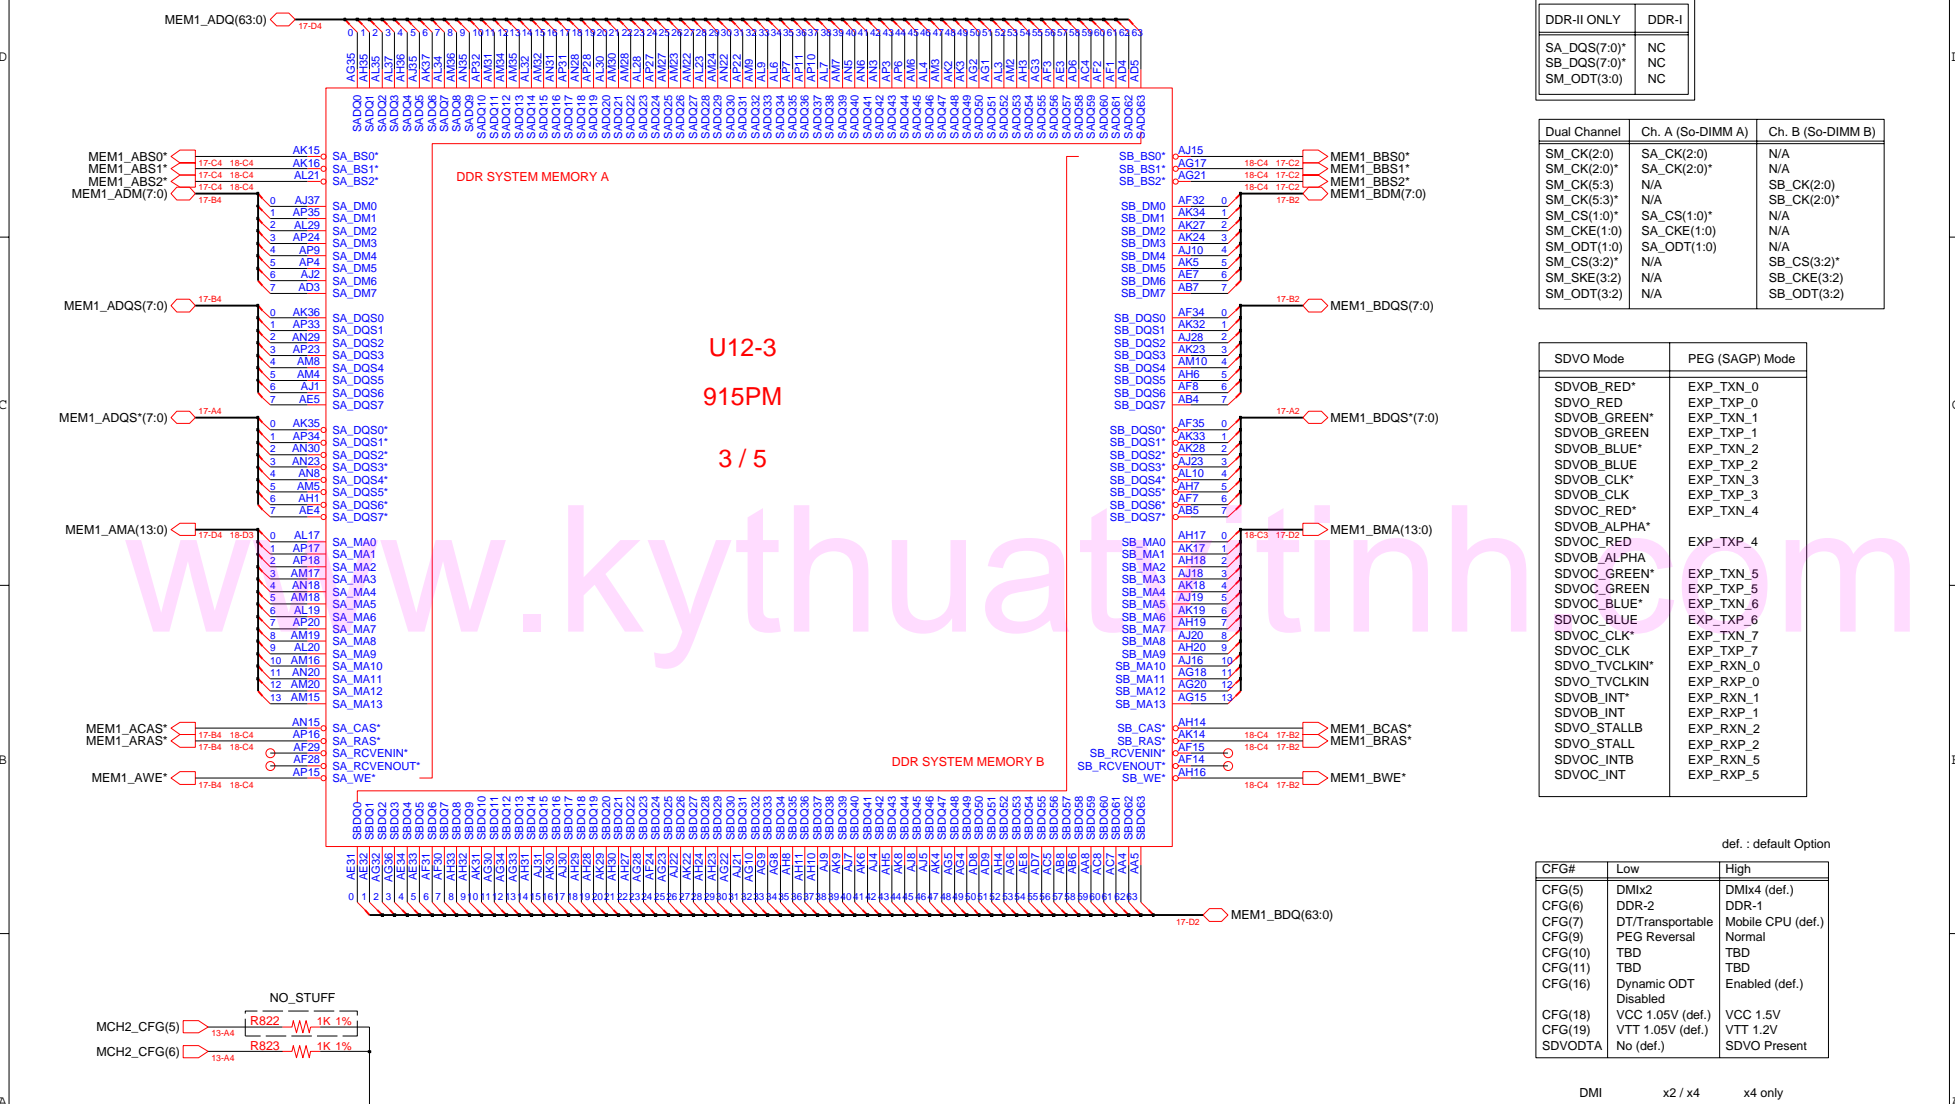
MEM1_ADQ(63:0) 17-D4

DDR SYSTEM MEMORY A

U12-3

915PM

3 / 5

DDR SYSTEM MEMORY B

MEM1_ABS0*
MEM1_ABS1*
MEM1_ABS2*
MEM1_ADM(7:0)
MEM1_ADQS(7:0)
MEM1_ADQS*(7:0)
MEM1_AMA(13:0)
MEM1_ACAS*
MEM1_ARAS*
MEM1_AWE*

SA_BS0* SA_BS1* SA_BS2*
SA_DM0 SA_DM1 SA_DM2 SA_DM3 SA_DM4 SA_DM5 SA_DM6 SA_DM7
SA_DQS0 SA_DQS1 SA_DQS2 SA_DQS3 SA_DQS4 SA_DQS5 SA_DQS6 SA_DQS7
SA_DQS0* SA_DQS1* SA_DQS2* SA_DQS3* SA_DQS4* SA_DQS5* SA_DQS6* SA_DQS7*
SA_MA0 SA_MA1 SA_MA2 SA_MA3 SA_MA4 SA_MA5 SA_MA6 SA_MA7 SA_MA8 SA_MA9 SA_MA10 SA_MA11 SA_MA12 SA_MA13
SA_CAS* SA_RAS* SA_RCVENIN* SA_RCVENOUT* SA_WE*

SB_BS0* SB_BS1* SB_BS2*
SB_DM0 SB_DM1 SB_DM2 SB_DM3 SB_DM4 SB_DM5 SB_DM6 SB_DM7
SB_DQS0 SB_DQS1 SB_DQS2 SB_DQS3 SB_DQS4 SB_DQS5 SB_DQS6 SB_DQS7
SB_DQS0* SB_DQS1* SB_DQS2* SB_DQS3* SB_DQS4* SB_DQS5* SB_DQS6* SB_DQS7*
SB_MA0 SB_MA1 SB_MA2 SB_MA3 SB_MA4 SB_MA5 SB_MA6 SB_MA7 SB_MA8 SB_MA9 SB_MA10 SB_MA11 SB_MA12 SB_MA13
SB_CAS* SB_RAS* SB_RCVENIN* SB_RCVENOUT* SB_WE*

MEM1_BBS0*
MEM1_BBS1*
MEM1_BBS2*
MEM1_BDM(7:0)
MEM1_BDQS(7:0)
MEM1_BDQS*(7:0)
MEM1_BMA(13:0)
MEM1_BCAS*
MEM1_BRAS*
MEM1_BWE*
MEM1_BDQ(63:0) 17-D2

| DDR-II ONLY | DDR-I |
|---|---|
| SA_DQS(7:0)* | NC |
| SB_DQS(7:0)* | NC |
| SM_ODT(3:0) | NC |

| Dual Channel | Ch. A (So-DIMM A) | Ch. B (So-DIMM B) |
|---|---|---|
| SM_CK(2:0) | SA_CK(2:0) | N/A |
| SM_CK(2:0)* | SA_CK(2:0)* | N/A |
| SM_CK(5:3) | N/A | SB_CK(2:0) |
| SM_CK(5:3)* | N/A | SB_CK(2:0)* |
| SM_CS(1:0)* | SA_CS(1:0)* | N/A |
| SM_CKE(1:0) | SA_CKE(1:0) | N/A |
| SM_ODT(1:0) | SA_ODT(1:0) | N/A |
| SM_CS(3:2)* | N/A | SB_CS(3:2)* |
| SM_SKE(3:2) | N/A | SB_CKE(3:2) |
| SM_ODT(3:2) | N/A | SB_ODT(3:2) |

| SDVO Mode | PEG (SAGP) Mode |
|---|---|
| SDVOB_RED* | EXP_TXN_0 |
| SDVO_RED | EXP_TXP_0 |
| SDVOB_GREEN* | EXP_TXN_1 |
| SDVOB_GREEN | EXP_TXP_1 |
| SDVOB_BLUE* | EXP_TXN_2 |
| SDVOB_BLUE | EXP_TXP_2 |
| SDVOB_CLK* | EXP_TXN_3 |
| SDVOB_CLK | EXP_TXP_3 |
| SDVOC_RED* | EXP_TXN_4 |
| SDVOB_ALPHA* | |
| SDVOC_RED | EXP_TXP_4 |
| SDVOB_ALPHA | |
| SDVOC_GREEN* | EXP_TXN_5 |
| SDVOC_GREEN | EXP_TXP_5 |
| SDVOC_BLUE* | EXP_TXN_6 |
| SDVOC_BLUE | EXP_TXP_6 |
| SDVOC_CLK* | EXP_TXN_7 |
| SDVOC_CLK | EXP_TXP_7 |
| SDVO_TVCLKIN* | EXP_RXN_0 |
| SDVO_TVCLKIN | EXP_RXP_0 |
| SDVOB_INT* | EXP_RXN_1 |
| SDVOB_INT | EXP_RXP_1 |
| SDVO_STALLB | EXP_RXN_2 |
| SDVO_STALL | EXP_RXP_2 |
| SDVOC_INTB | EXP_RXN_5 |
| SDVOC_INT | EXP_RXP_5 |

def. : default Option

| CFG# | Low | High |
|---|---|---|
| CFG(5) | DMIx2 | DMIx4 (def.) |
| CFG(6) | DDR-2 | DDR-1 |
| CFG(7) | DT/Transportable | Mobile CPU (def.) |
| CFG(9) | PEG Reversal | Normal |
| CFG(10) | TBD | TBD |
| CFG(11) | TBD | TBD |
| CFG(16) | Dynamic ODT Disabled | Enabled (def.) |
| CFG(18) | VCC 1.05V (def.) | VCC 1.5V |
| CFG(19) | VTT 1.05V (def.) | VTT 1.2V |
| SDVODTA | No (def.) | SDVO Present |

NO_STUFF
MCH2_CFG(5) 13-A4 R822 1K 1%
MCH2_CFG(6) 13-A4 R823 1K 1%

DMI x2 / x4 x4 only

www.kythuatvitinh.com